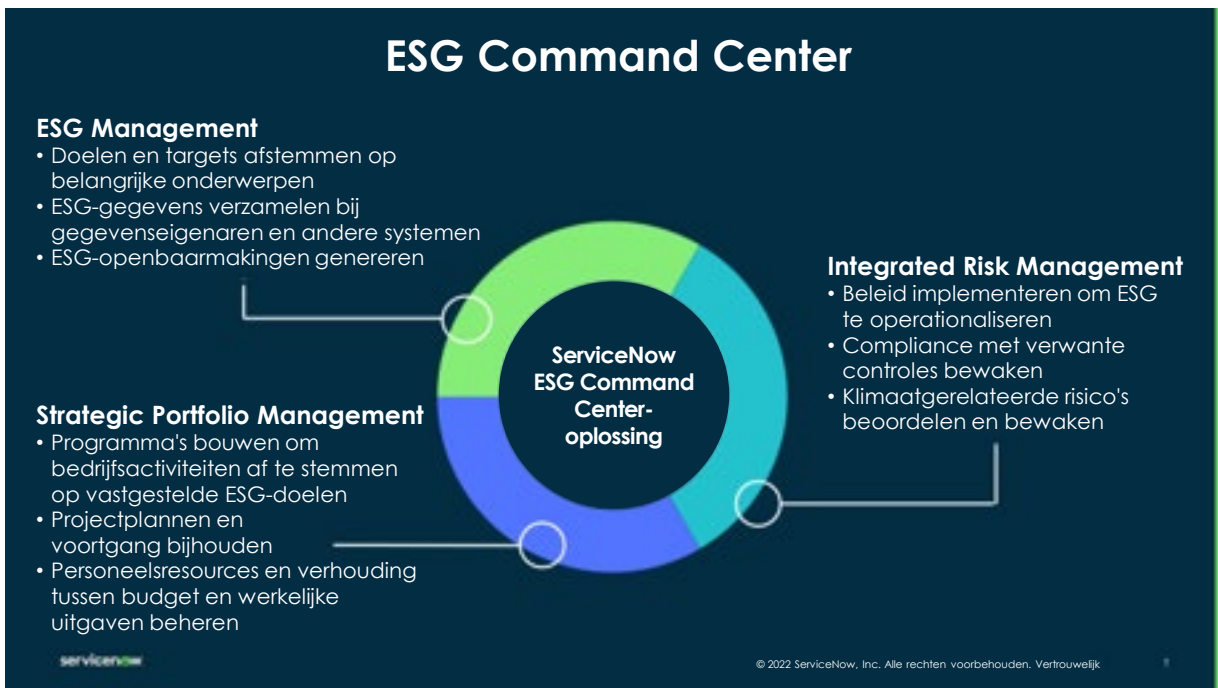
ESG Command Center

ESG Management
• Doelen en targets afstemmen op belangrijke onderwerpen
• ESG-gegevens verzamelen bij gegevenseigenaren en andere systemen
• ESG-openbaarmakingen genereren

Integrated Risk Management
• Beleid implementeren om ESG te operationaliseren
• Compliance met verwante controles bewaken
• Klimaatgerelateerde risico's beoordelen en bewaken

ServiceNow ESG Command Center-oplossing

Strategic Portfolio Management
• Programma's bouwen om bedrijfsactiviteiten af te stemmen op vastgestelde ESG-doelen
• Projectplannen en voortgang bijhouden
• Personeelsresources en verhouding tussen budget en werkelijke uitgaven beheren

servicenow

© 2022 ServiceNow, Inc. Alle rechten voorbehouden. Vertrouwelijk

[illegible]